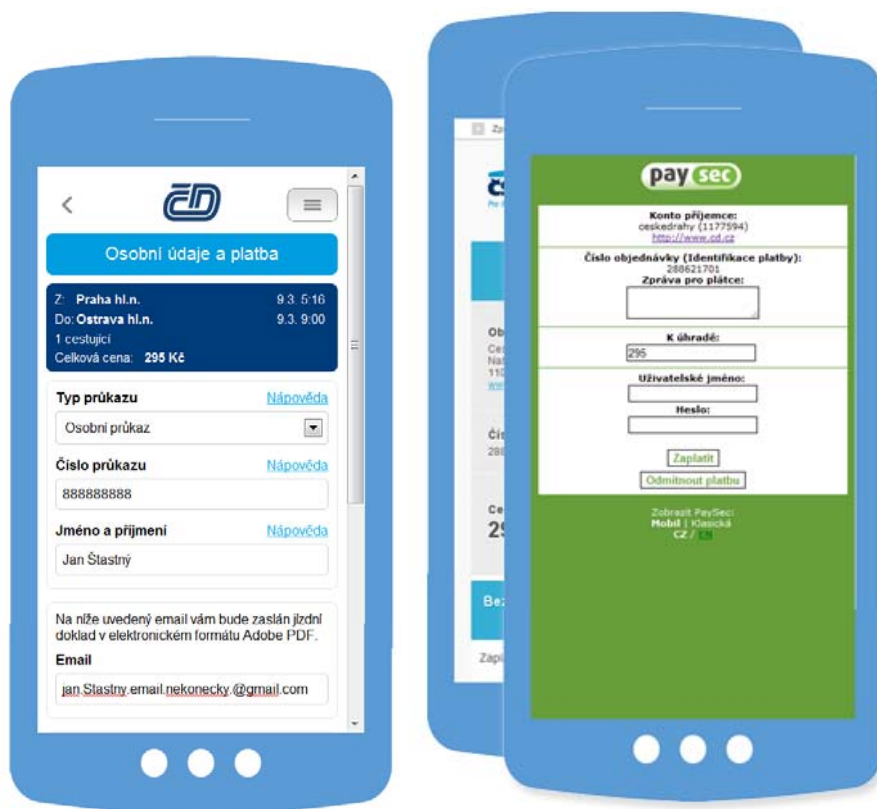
Osobní údaje a platba

Z: Praha hl.n. 9.3. 5:16
Do: Ostrava hl.n. 9.3. 9:00
1 cestující
Celková cena: 295 Kč

Typ průkazu Nápověda
Osobní průkaz

Číslo průkazu Nápověda
888888888

Jméno a příjmení Nápověda
Jan Šťastný

Na níže uvedený email vám bude zaslán jízdní doklad v elektronickém formátu Adobe PDF.

Email
jan.Stastny.email.nekonecky.@gmail.com

Zap
Ob
Ce
Na
110
Čís
288
Ce
29
Bez
Zapl

pay sec

Konto příjemce:
ceskedrahy (1177594)
http://www.cd.cz

Číslo objednávky (Identifikace platby):
288621701
Zpráva pro plátce:

K úhradě:
295

Uživatelské jméno:

Heslo:

Zaplatit
Odmítnout platbu

Zobrazit PaySec:
Mobil | Klasická
CZ / EN